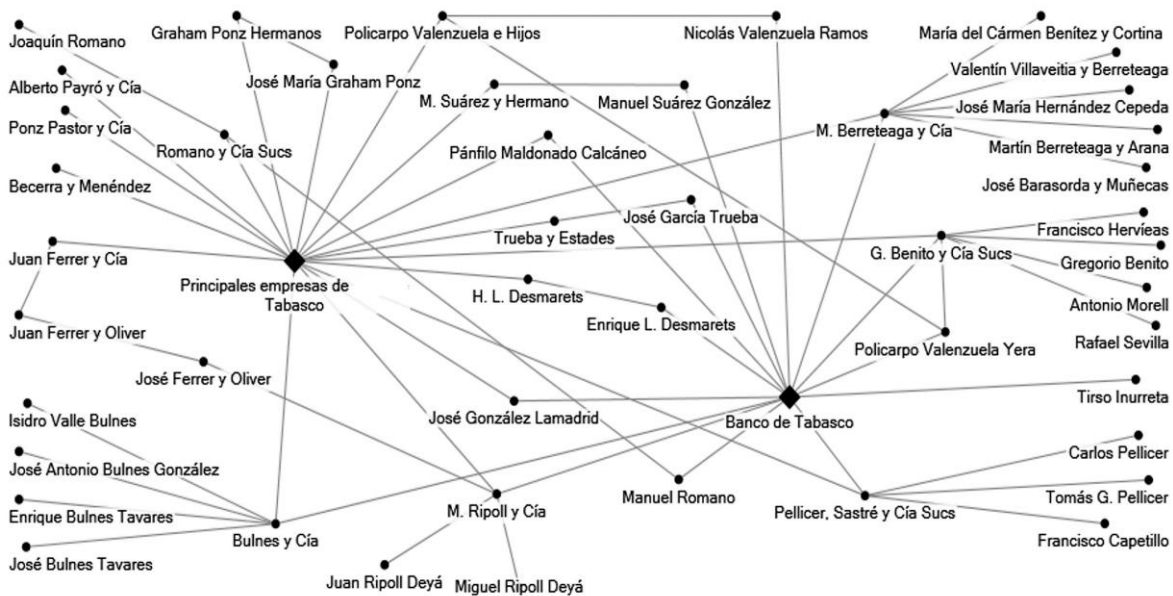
Joaquín Romano
Graham Ponz Hermanos
Policarpo Valenzuela e Hijos
Nicolás Valenzuela Ramos
María del Cármen Benítez y Cortina
Alberto Payró y Cía
José María Graham Ponz
Valentín Villaveitia y Berreteaga
M. Suárez y Hermano
Manuel Suárez González
José María Hernández Cepeda
Ponz Pastor y Cía
Romano y Cía Sucs
M. Berreteaga y Cía
Martín Berreteaga y Arana
Pánfilo Maldonado Calcáneo
Becerra y Menéndez
José Barasorda y Muñecas
José García Trueba
Trueba y Estades
Francisco Hervíeas
Juan Ferrer y Cía
G. Benito y Cía Sucs
Gregorio Benito
Principales empresas de Tabasco
H. L. Desmarets
Antonio Morell
Juan Ferrer y Oliver
Enrique L. Desmarets
Rafael Sevilla
Policarpo Valenzuela Yera
José Ferrer y Oliver
Isidro Valle Bulnes
Tirso Inurreta
José González Lamadrid
Banco de Tabasco
José Antonio Bulnes González
Carlos Pellicer
Manuel Romano
Tomás G. Pellicer
Enrique Bulnes Tavares
M. Ripoll y Cía
Pellicer, Sastré y Cía Sucs
Bulnes y Cía
Francisco Capetillo
José Bulnes Tavares
Juan Ripoll Deyá
Miguel Ripoll Deyá